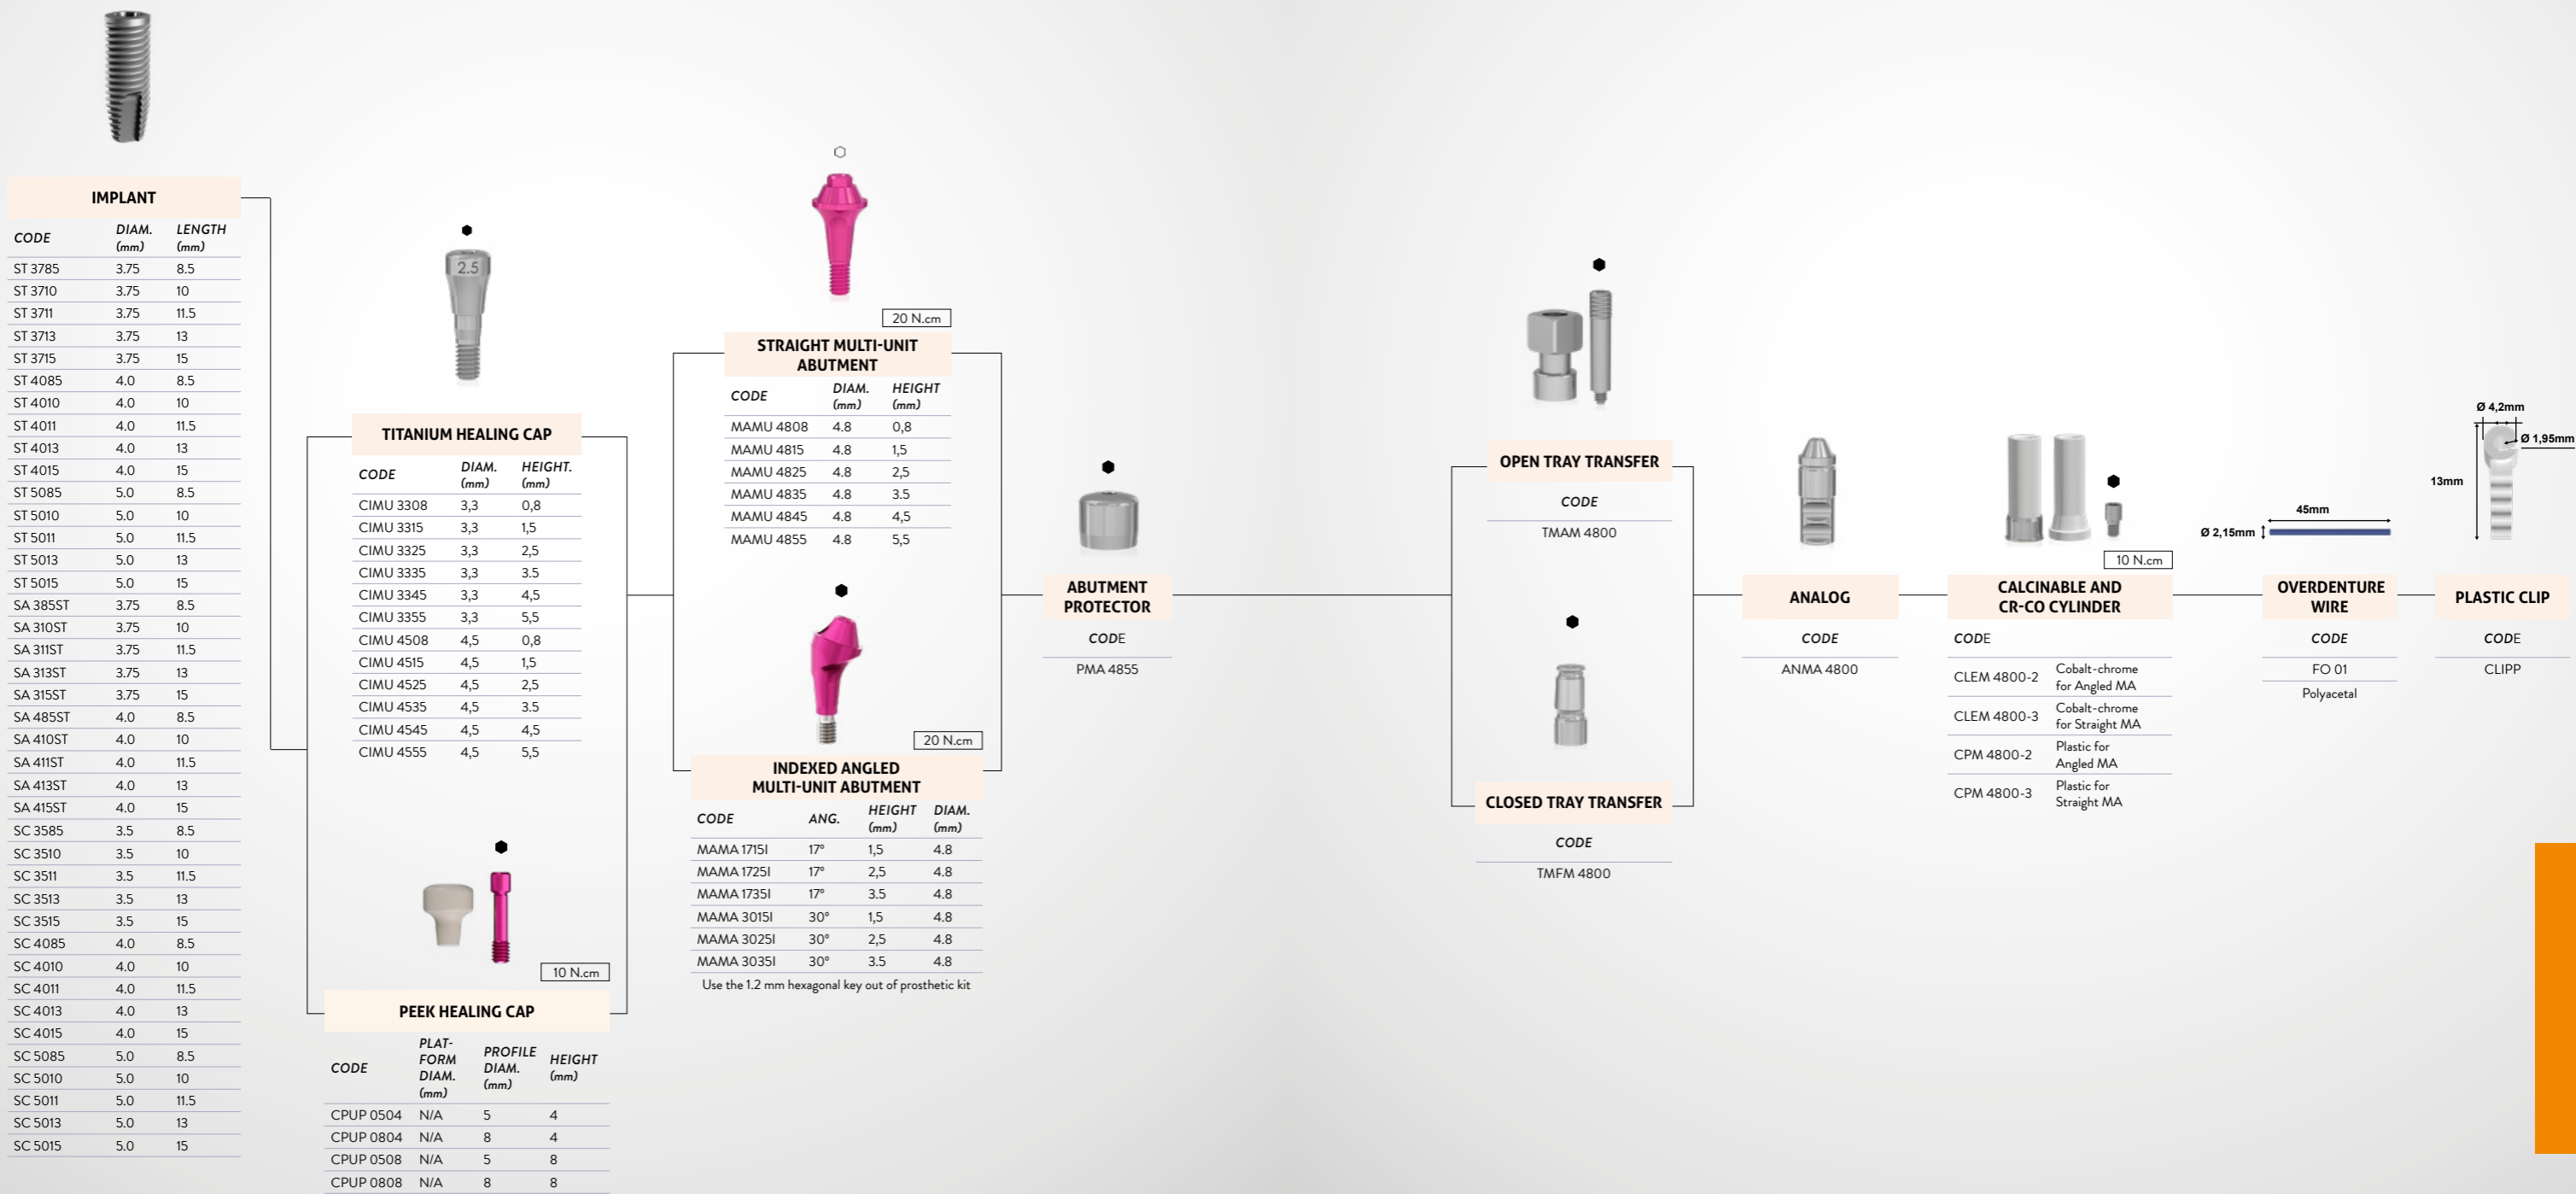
IMPLANT

| CODE | DIAM. (mm) | LENGTH (mm) |
|---|---|---|
| ST 3785 | 3.75 | 8.5 |
| ST 3710 | 3.75 | 10 |
| ST 3711 | 3.75 | 11.5 |
| ST 3713 | 3.75 | 13 |
| ST 3715 | 3.75 | 15 |
| ST 4085 | 4.0 | 8.5 |
| ST 4010 | 4.0 | 10 |
| ST 4011 | 4.0 | 11.5 |
| ST 4013 | 4.0 | 13 |
| ST 4015 | 4.0 | 15 |
| ST 5085 | 5.0 | 8.5 |
| ST 5010 | 5.0 | 10 |
| ST 5011 | 5.0 | 11.5 |
| ST 5013 | 5.0 | 13 |
| ST 5015 | 5.0 | 15 |
| SA 385ST | 3.75 | 8.5 |
| SA 310ST | 3.75 | 10 |
| SA 311ST | 3.75 | 11.5 |
| SA 313ST | 3.75 | 13 |
| SA 315ST | 3.75 | 15 |
| SA 485ST | 4.0 | 8.5 |
| SA 410ST | 4.0 | 10 |
| SA 411ST | 4.0 | 11.5 |
| SA 413ST | 4.0 | 13 |
| SA 415ST | 4.0 | 15 |
| SC 3585 | 3.5 | 8.5 |
| SC 3510 | 3.5 | 10 |
| SC 3511 | 3.5 | 11.5 |
| SC 3513 | 3.5 | 13 |
| SC 3515 | 3.5 | 15 |
| SC 4085 | 4.0 | 8.5 |
| SC 4010 | 4.0 | 10 |
| SC 4011 | 4.0 | 11.5 |
| SC 4013 | 4.0 | 13 |
| SC 4015 | 4.0 | 15 |
| SC 5085 | 5.0 | 8.5 |
| SC 5010 | 5.0 | 10 |
| SC 5011 | 5.0 | 11.5 |
| SC 5013 | 5.0 | 13 |
| SC 5015 | 5.0 | 15 |

2.5

TITANIUM HEALING CAP

| CODE | DIAM. (mm) | HEIGHT. (mm) |
|---|---|---|
| CIMU 3308 | 3,3 | 0,8 |
| CIMU 3315 | 3,3 | 1,5 |
| CIMU 3325 | 3,3 | 2,5 |
| CIMU 3335 | 3,3 | 3.5 |
| CIMU 3345 | 3,3 | 4,5 |
| CIMU 3355 | 3,3 | 5,5 |
| CIMU 4508 | 4,5 | 0,8 |
| CIMU 4515 | 4,5 | 1,5 |
| CIMU 4525 | 4,5 | 2,5 |
| CIMU 4535 | 4,5 | 3.5 |
| CIMU 4545 | 4,5 | 4,5 |
| CIMU 4555 | 4,5 | 5,5 |

10 N.cm

PEEK HEALING CAP

| CODE | PLAT-FORM DIAM. (mm) | PROFILE DIAM. (mm) | HEIGHT (mm) |
|---|---|---|---|
| CPUP 0504 | N/A | 5 | 4 |
| CPUP 0804 | N/A | 8 | 4 |
| CPUP 0508 | N/A | 5 | 8 |
| CPUP 0808 | N/A | 8 | 8 |

20 N.cm

STRAIGHT MULTI-UNIT ABUTMENT

| CODE | DIAM. (mm) | HEIGHT (mm) |
|---|---|---|
| MAMU 4808 | 4.8 | 0,8 |
| MAMU 4815 | 4.8 | 1,5 |
| MAMU 4825 | 4.8 | 2,5 |
| MAMU 4835 | 4.8 | 3.5 |
| MAMU 4845 | 4.8 | 4,5 |
| MAMU 4855 | 4.8 | 5,5 |

20 N.cm

INDEXED ANGLED MULTI-UNIT ABUTMENT

| CODE | ANG. | HEIGHT (mm) | DIAM. (mm) |
|---|---|---|---|
| MAMA 1715I | 17° | 1,5 | 4.8 |
| MAMA 1725I | 17° | 2,5 | 4.8 |
| MAMA 1735I | 17° | 3.5 | 4.8 |
| MAMA 3015I | 30° | 1,5 | 4.8 |
| MAMA 3025I | 30° | 2,5 | 4.8 |
| MAMA 3035I | 30° | 3.5 | 4.8 |

Use the 1.2 mm hexagonal key out of prosthetic kit

ABUTMENT PROTECTOR
CODE
PMA 4855

OPEN TRAY TRANSFER
CODE
TMAM 4800

CLOSED TRAY TRANSFER
CODE
TMFM 4800

ANALOG
CODE
ANMA 4800

10 N.cm

CALCINABLE AND CR-CO CYLINDER

| CODE | |
|---|---|
| CLEM 4800-2 | Cobalt-chrome for Angled MA |
| CLEM 4800-3 | Cobalt-chrome for Straight MA |
| CPM 4800-2 | Plastic for Angled MA |
| CPM 4800-3 | Plastic for Straight MA |

45mm
Ø 2,15mm

OVERDENTURE WIRE
CODE
FO 01
Polyacetal

Ø 4,2mm
Ø 1,95mm
13mm

PLASTIC CLIP
CODE
CLIPP